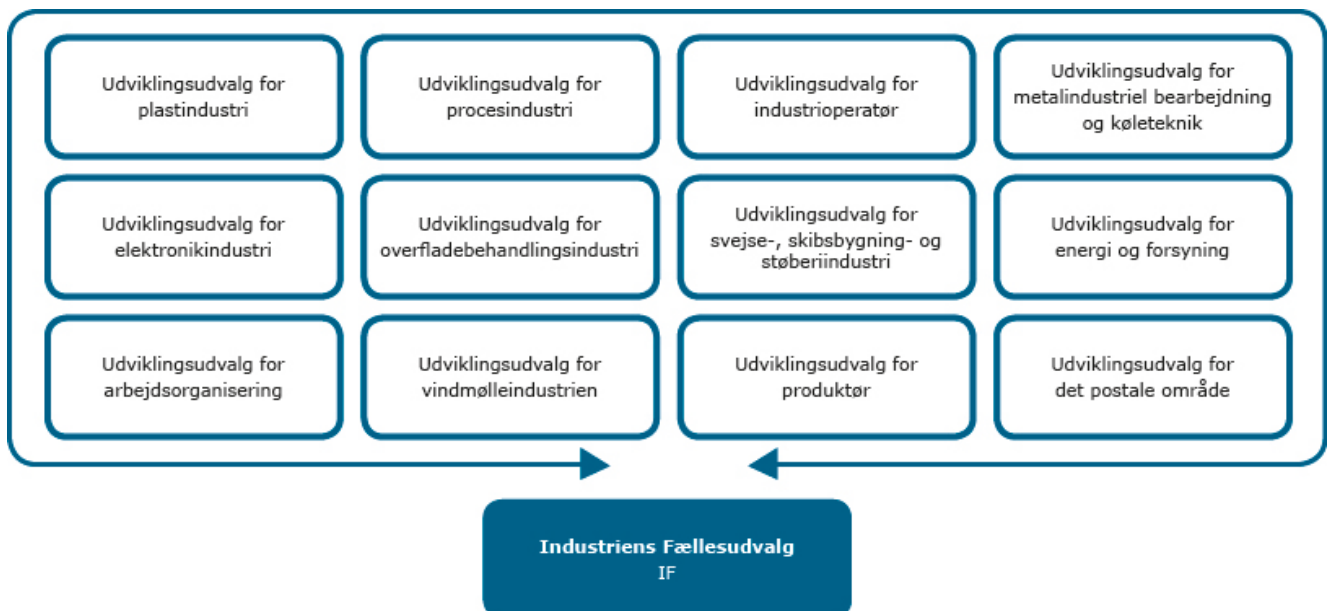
Udviklingsudvalg for plastindustri

Udviklingsudvalg for procesindustri

Udviklingsudvalg for industrioperatør

Udviklingsudvalg for metalindustriel bearbejdning og køleteknik

Udviklingsudvalg for elektronikindustri

Udviklingsudvalg for overfladebehandlingsindustri

Udviklingsudvalg for svejse-, skibsbygning- og støberiindustri

Udviklingsudvalg for energi og forsyning

Udviklingsudvalg for arbejdsorganisering

Udviklingsudvalg for vindmølleindustrien

Udviklingsudvalg for produktør

Udviklingsudvalg for det postale område

Industriens Fællesudvalg
IF